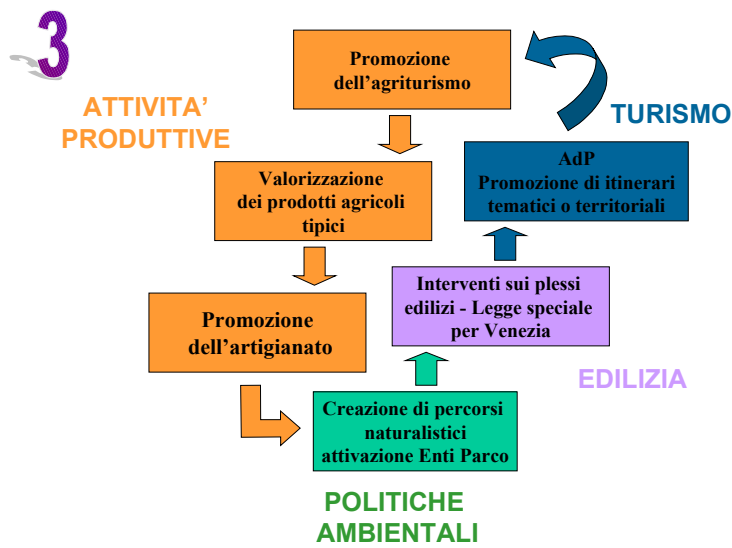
3

ATTIVITA' PRODUTTIVE

Promozione dell'agriturismo

TURISMO

AdP Promozione di itinerari tematici o territoriali

Valorizzazione dei prodotti agricoli tipici

Interventi sui plessi edilizi - Legge speciale per Venezia

Promozione dell'artigianato

EDILIZIA

Creazione di percorsi naturalistici attivazione Enti Parco

POLITICHE AMBIENTALI